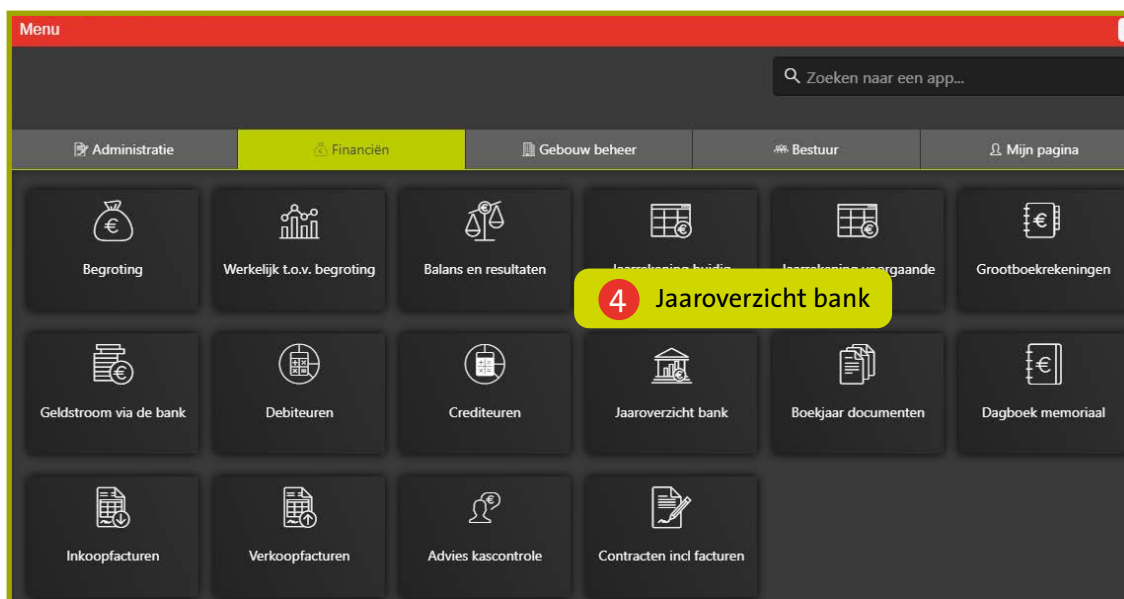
Menu

Zoeken naar een app...

Administratie
Financiën
Gebouw beheer
Bestuur
Mijn pagina

Begroting
Werkelijk t.o.v. begroting
Balans en resultaten
Jaarrekening huidig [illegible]
Jaarrekening voorgaande
Grootboekrekeningen

4 Jaaroverzicht bank

Geldstroom via de bank
Debiteuren
Crediteuren
Jaaroverzicht bank
Boekjaar documenten
Dagboek memoriaal

Inkoopfacturen
Verkoopfacturen
Advies kascontrole
Contracten incl facturen